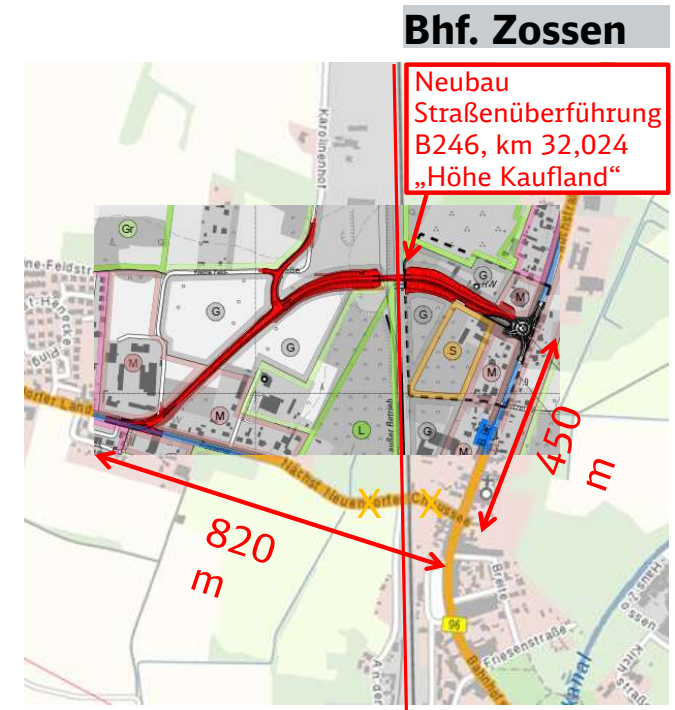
Bhf. Zossen

Neubau Straßenüberführung B246, km 32,024 „Höhe Kaufland"

Karolinenhof

Gr

G

G

G

M

G

M

G

S

M

L

G

M

B

450 m

820 m

Nächst Neuendorfer Chaussee

Breite

Friesenstraße

96

Bahnhof

Kanal

Haus Zossen

Kirchstraße